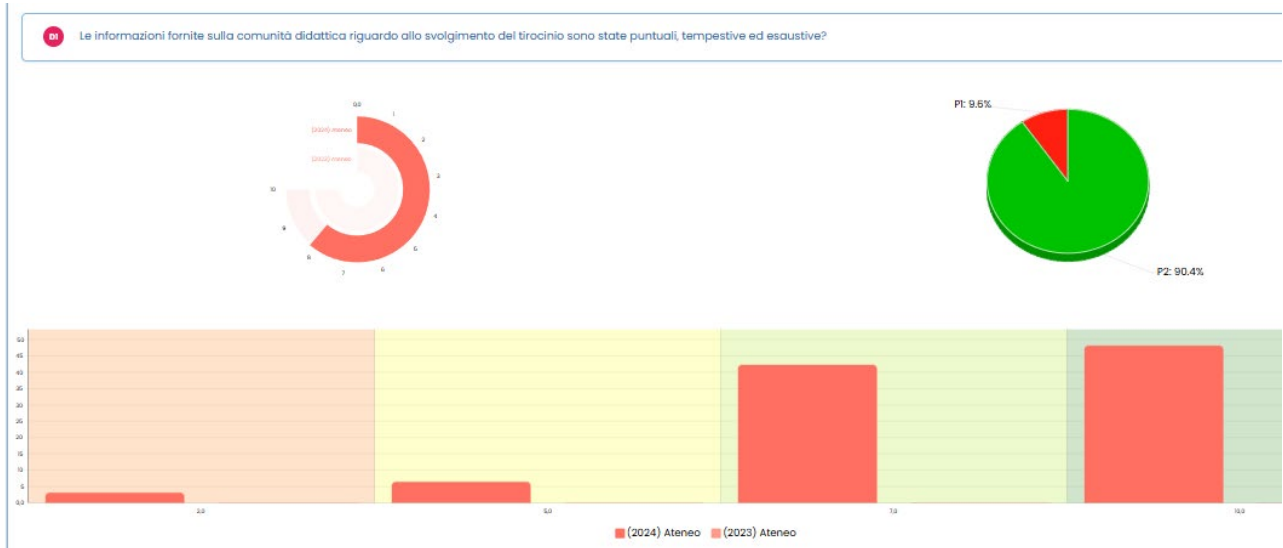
D1 Le informazioni fornite sulla comunità didattica riguardo allo svolgimento del tirocinio sono state puntuali, tempestive ed esaustive?

10,0
1
2
3
4
5
6
7
8
9
10
(2024) Ateneo
(2023) Ateneo

P1: 9.6%
P2: 90.4%

50
45
40
35
30
25
20
15
10
5.0
0.0

2.0
5.0
7.0
10.0

(2024) Ateneo (2023) Ateneo